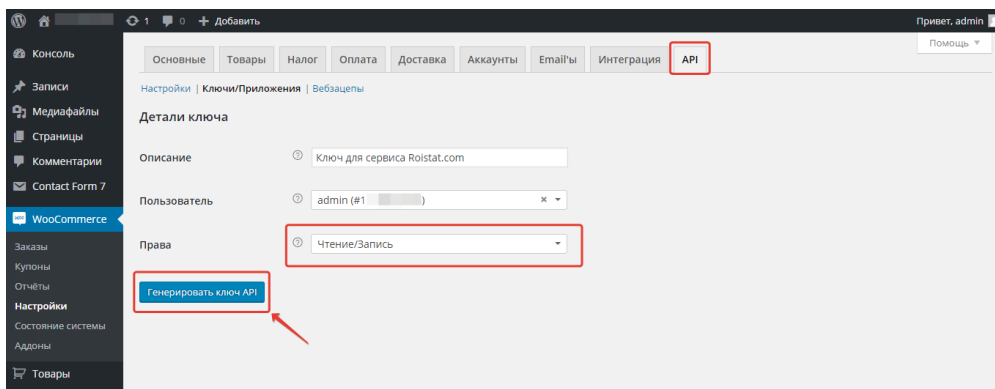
1 0 + Добавить

Привет, admin

Помощь ▼

Консоль

Записи

Медиафайлы

Страницы

Комментарии

Contact Form 7

WooCommerce

Заказы

Купоны

Отчёты

Настройки

Состояние системы

Аддоны

Товары

Основные | Товары | Налог | Оплата | Доставка | Аккаунты | Email'ы | Интеграция | API

Настройки | Ключи/Приложения | Вебхуки

Детали ключа

Описание ? Ключ для сервиса Roistat.com

Пользователь ? admin (#1 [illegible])

Права ? Чтение/Запись

Генерировать ключ API